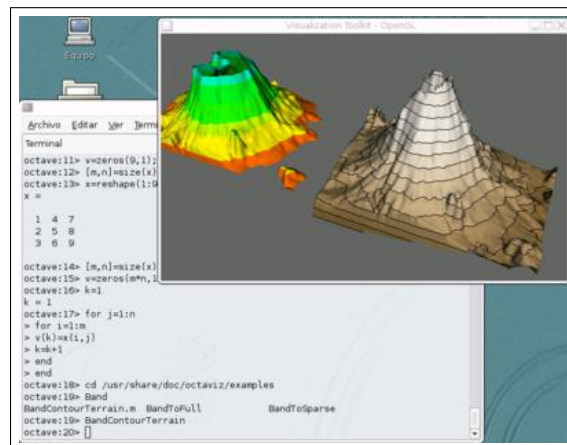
Equipo

Visualization Toolkit - OpenGL

Archivo Editar Ver Termi

Terminal

octave:11> v=zeros(9,1);
octave:12> [m,n]=size(x)
octave:13> x=reshape(1:9
x =

1 4 7
2 5 8
3 6 9

octave:14> [m,n]=size(x)
octave:15> v=zeros(m*n,1
octave:16> k=1
k = 1
octave:17> for j=1:n
> for i=1:m
> v(k)=x(i,j)
> k=k+1
> end
> end
octave:18> cd /usr/share/doc/octaviz/examples
octave:19> Band
BandContourTerrain.m BandToFull BandToSparse
octave:19> BandContourTerrain
octave:20> []